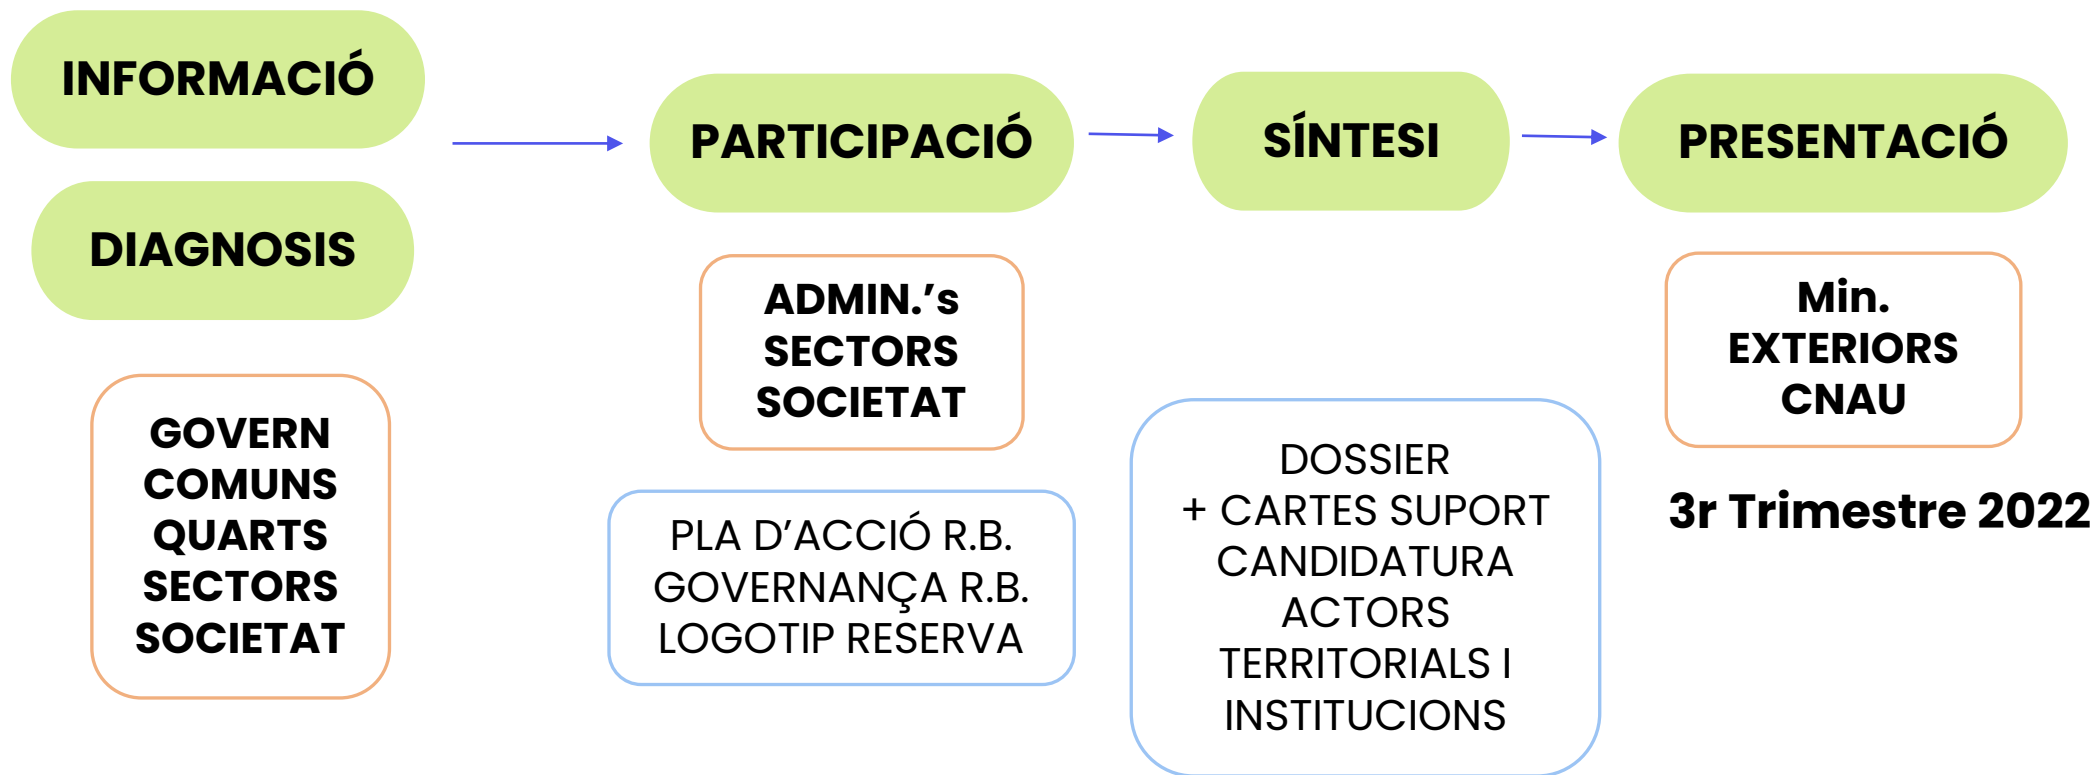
INFORMACIÓ

DIAGNOSIS

GOVERN
COMUNS
QUARTS
SECTORS
SOCIETAT

PARTICIPACIÓ

ADMIN.'s
SECTORS
SOCIETAT

PLA D'ACCIÓ R.B.
GOVERNANÇA R.B.
LOGOTIP RESERVA

SÍNTESI

DOSSIER
+ CARTES SUPORT
CANDIDATURA
ACTORS
TERRITORIALS I
INSTITUCIONS

PRESENTACIÓ

Min.
EXTERIORS
CNAU

3r Trimestre 2022